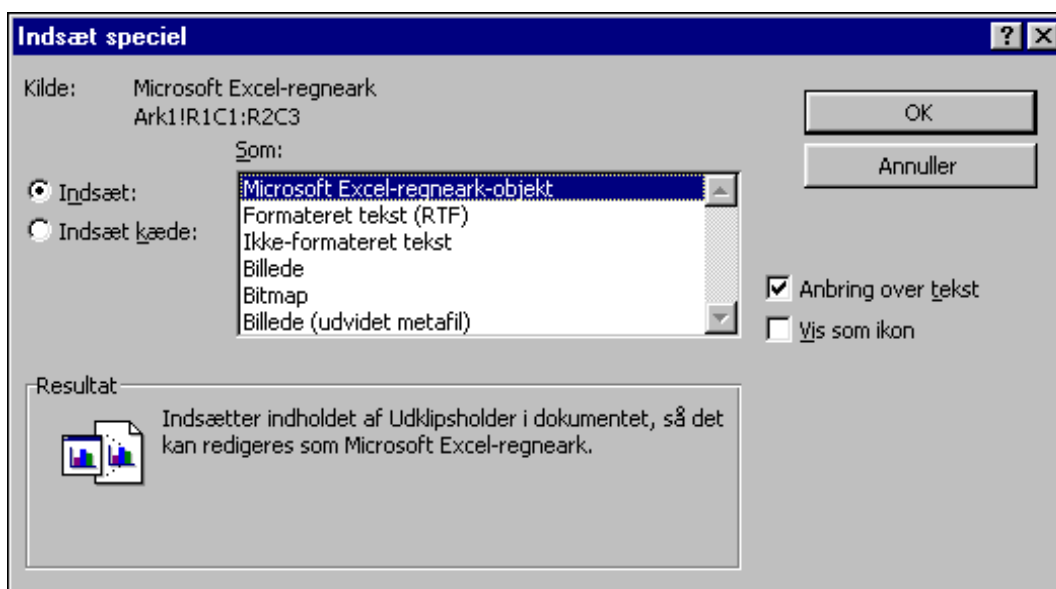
Indsæt speciel

?

Kilde: Microsoft Excel-regneark
Ark1!R1C1:R2C3

Som:

Indsæt:

Indsæt kæde:

Microsoft Excel-regneark-objekt
Formateret tekst (RTF)
Ikke-formateret tekst
Billede
Bitmap
Billede (udvidet metafil)

OK

Annuller

Anbring over tekst

Vis som ikon

Resultat

Indsætter indholdet af Udklipsholder i dokumentet, så det kan redigeres som Microsoft Excel-regneark.